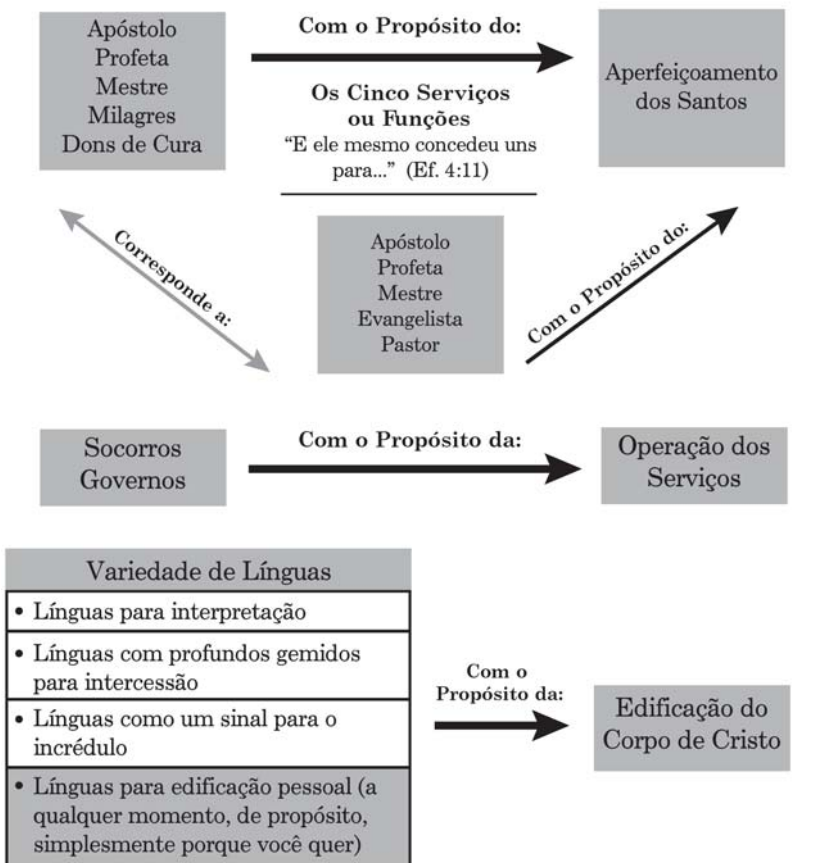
Apóstolo
Profeta
Mestre
Milagres
Dons de Cura

Com o Propósito do:

Aperfeiçoamento dos Santos

Os Cinco Serviços ou Funções
"E ele mesmo concedeu uns para..." (Ef. 4:11)

Corresponde a:

Apóstolo
Profeta
Mestre
Evangelista
Pastor

Com o Propósito do:

Socorros
Governos

Com o Propósito da:

Operação dos Serviços

| Variedade de Línguas |
|---|
| • Línguas para interpretação |
| • Línguas com profundos gemidos para intercessão |
| • Línguas como um sinal para o incrédulo |
| • Línguas para edificação pessoal (a qualquer momento, de propósito, simplesmente porque você quer) |

Com o Propósito da:

Edificação do Corpo de Cristo